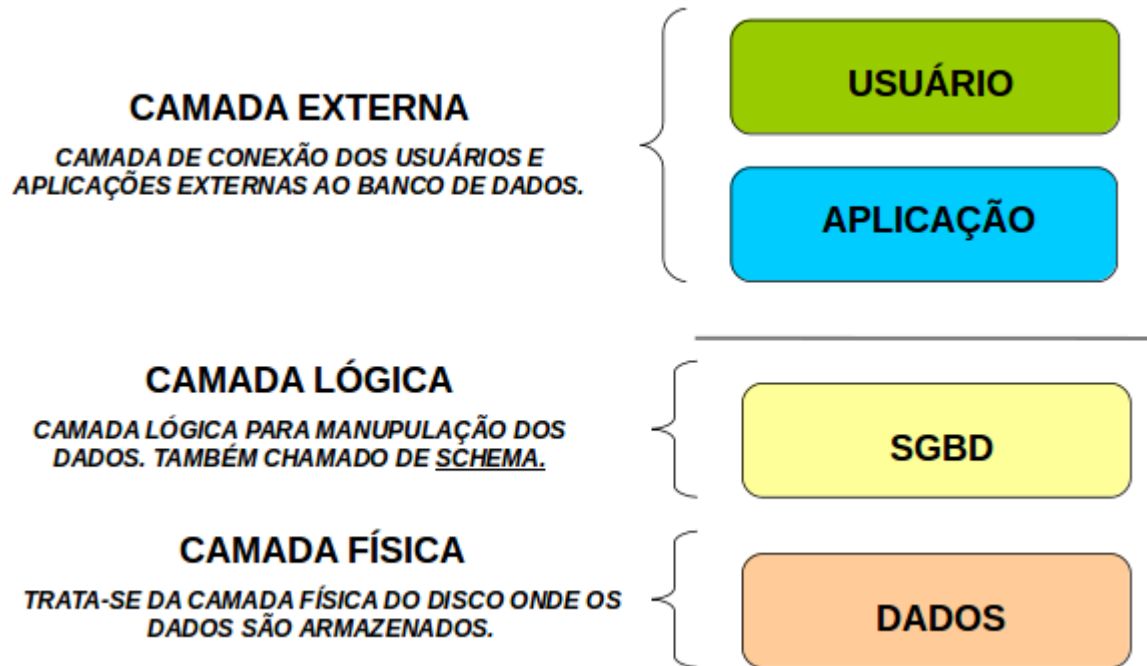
CAMADA EXTERNA

CAMADA DE CONEXÃO DOS USUÁRIOS E APLICAÇÕES EXTERNAS AO BANCO DE DADOS.

USUÁRIO

APLICAÇÃO

CAMADA LÓGICA

CAMADA LÓGICA PARA MANUPULAÇÃO DOS DADOS. TAMBÉM CHAMADO DE SCHEMA.

SGBD

CAMADA FÍSICA

TRATA-SE DA CAMADA FÍSICA DO DISCO ONDE OS DADOS SÃO ARMAZENADOS.

DADOS